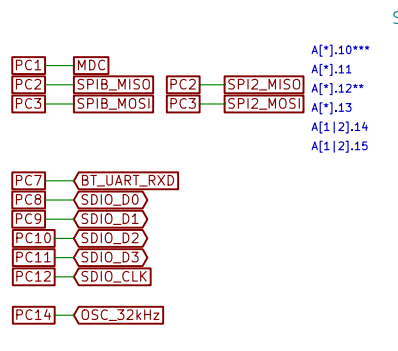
S

PC1 MDC
PC2 SPIB_MISO PC2 SPI2_MISO
PC3 SPIB_MOSI PC3 SPI2_MOSI

A[*].10***
A[*].11
A[*].12**
A[*].13
A[1|2].14
A[1|2].15

PC7 BT_UART_RXD
PC8 SDIO_D0
PC9 SDIO_D1
PC10 SDIO_D2
PC11 SDIO_D3
PC12 SDIO_CLK

PC14 OSC_32kHz